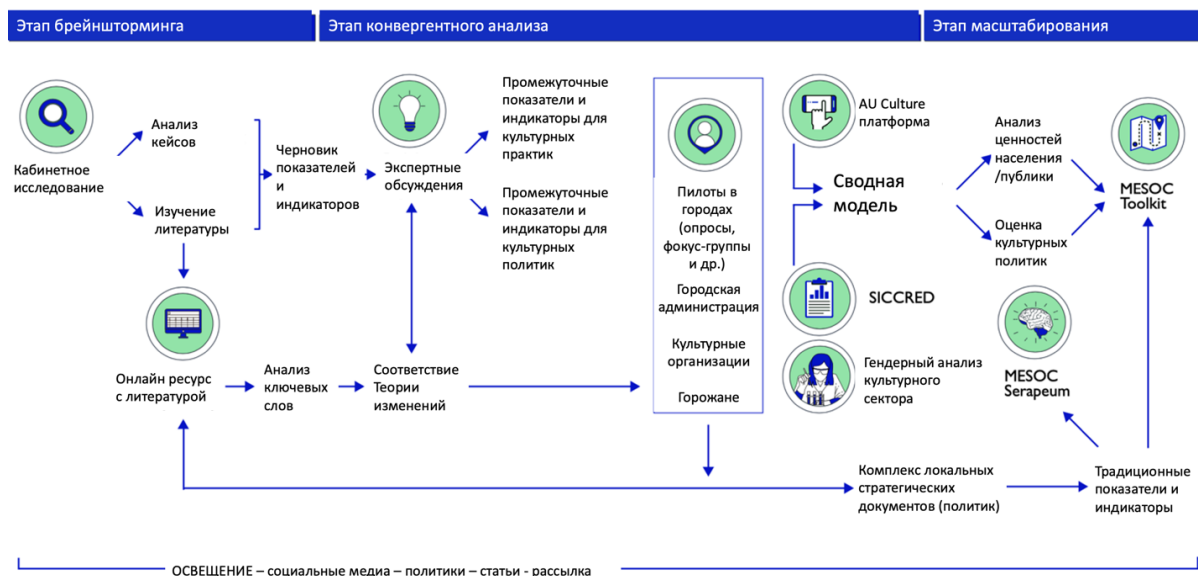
Этап брейншторминга

Этап конвергентного анализа

Этап масштабирования

Кабинетное исследование

Анализ кейсов

Изучение литературы

Черновик показателей и индикаторов

Экспертные обсуждения

Промежуточные показатели и индикаторы для культурных практик

Промежуточные показатели и индикаторы для культурных политик

Пилоты в городах (опросы, фокус-группы и др.)

Городская администрация

Культурные организации

Горожане

AU Culture платформа

Сводная модель

SICCRED

Гендерный анализ культурного сектора

Анализ ценностей населения /публики

Оценка культурных политик

MESOC Toolkit

MESOC Serapeum

Онлайн ресурс с литературой

Анализ ключевых слов

Соответствие Теории изменений

Комплекс локальных стратегических документов (политик)

Традиционные показатели и индикаторы

ОСВЕЩЕНИЕ – социальные медиа – политики – статьи - рассылка